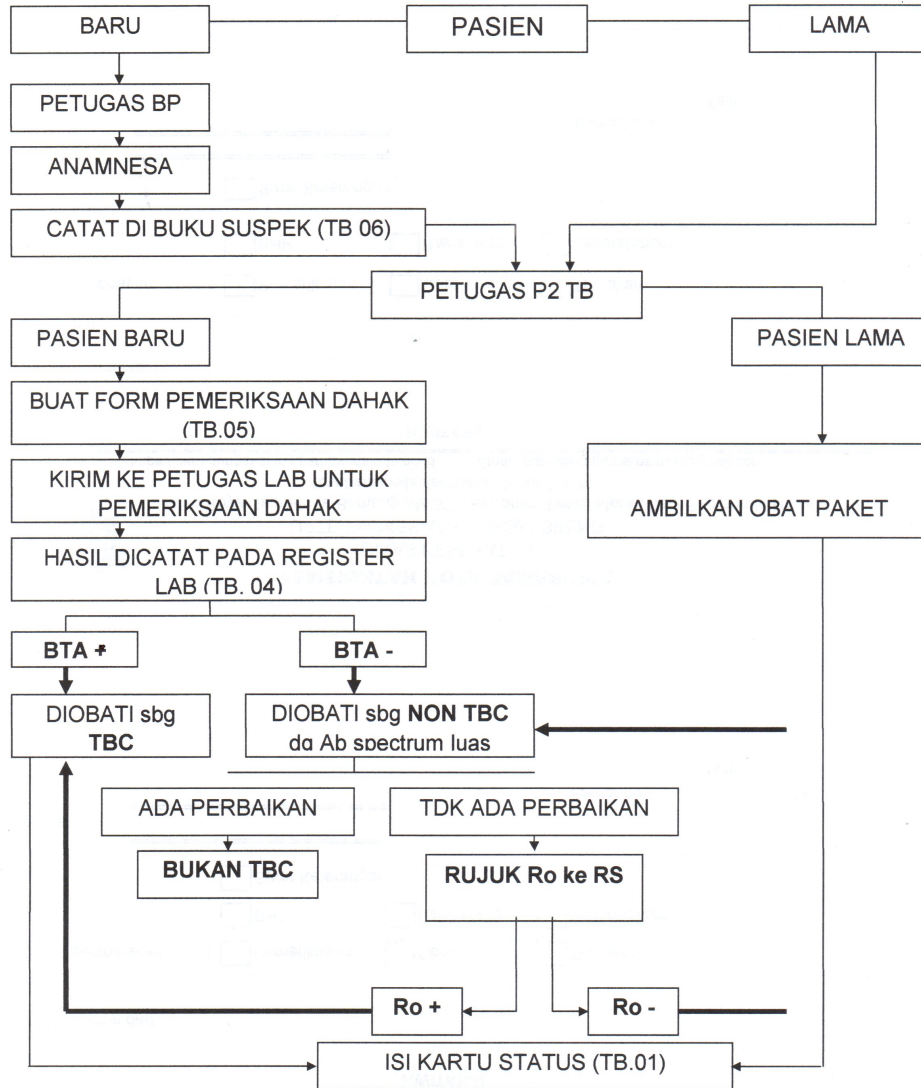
BARU

PASIEN

LAMA

PETUGAS BP

ANAMNESA

CATAT DI BUKU SUSPEK (TB 06)

PETUGAS P2 TB

PASIEN BARU

PASIEN LAMA

BUAT FORM PEMERIKSAAN DAHAK (TB.05)

KIRIM KE PETUGAS LAB UNTUK PEMERIKSAAN DAHAK

AMBILKAN OBAT PAKET

HASIL DICATAT PADA REGISTER LAB (TB. 04)

BTA +

BTA -

DIOBATI sbg TBC

DIOBATI sbg NON TBC dg Ab spectrum luas

ADA PERBAIKAN

TDK ADA PERBAIKAN

BUKAN TBC

RUJUK Ro ke RS

Ro +

Ro -

ISI KARTU STATUS (TB.01)